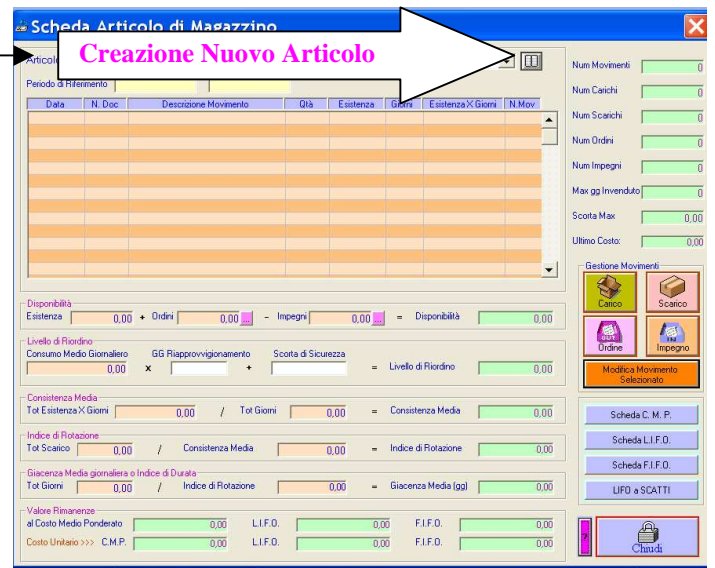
Scheda Articolo di Magazzino

Creazione Nuovo Articolo

Articolo

Periodo di Riferimento

| Data | N. Doc | Descrizione Movimento | Qtà | Esistenza | Giorni | Esistenza X Giorni | N.Mov |
|---|---|---|---|---|---|---|---|

Num Movimenti 0
Num Carichi 0
Num Scarichi 0
Num Ordini 0
Num Impegni 0
Max gg Invenduto 0
Scorta Max 0,00
Ultimo Costo: 0,00

Gestione Movimenti
Carico
Scarico
OUT Ordine
IM Impegno
Modifica Movimento Selezionato

Disponibilità
Esistenza 0,00 + Ordini 0,00 ... – Impegni 0,00 ... = Disponibilità 0,00

Livello di Riordino
Consumo Medio Giornaliero 0,00 x GG Riapprovvigionamento + Scorta di Sicurezza = Livello di Riordino 0,00

Consistenza Media
Tot Esistenza X Giorni 0,00 / Tot Giorni 0,00 = Consistenza Media 0,00

Indice di Rotazione
Tot Scarico 0,00 / Consistenza Media 0,00 = Indice di Rotazione 0,00

Giacenza Media giornaliera o Indice di Durata
Tot Giorni 0,00 / Indice di Rotazione 0,00 = Giacenza Media (gg) 0,00

Valore Rimanenze
al Costo Medio Ponderato 0,00 L.I.F.O. 0,00 F.I.F.O. 0,00
Costo Unitario >>> C.M.P. 0,00 L.I.F.O. 0,00 F.I.F.O. 0,00

Scheda C. M. P.
Scheda L.I.F.O.
Scheda F.I.F.O.
LIFO a SCATTI

?
Chiudi